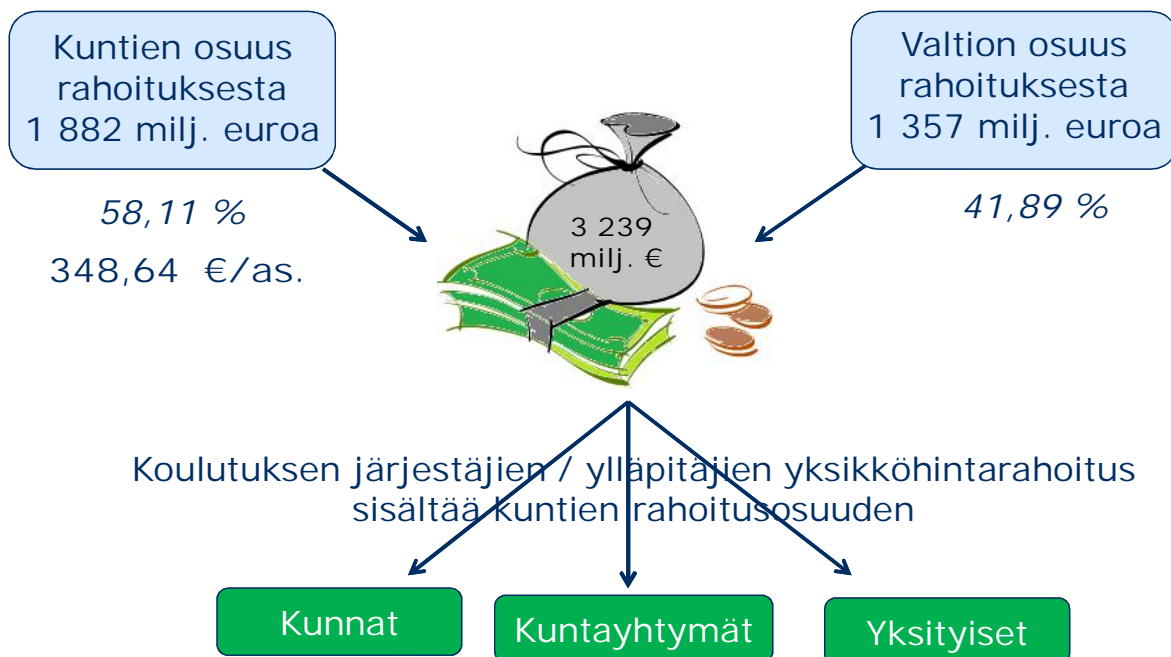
Kuntien osuus rahoituksesta 1 882 milj. euroa

58,11 %

348,64 €/as.

3 239 milj. €

Valtion osuus rahoituksesta 1 357 milj. euroa

41,89 %

Koulutuksen järjestäjien / ylläpitäjien yksikköhintarahoitus sisältää kuntien rahoitusosuuden

Kunnat

Kuntayhtymät

Yksityiset